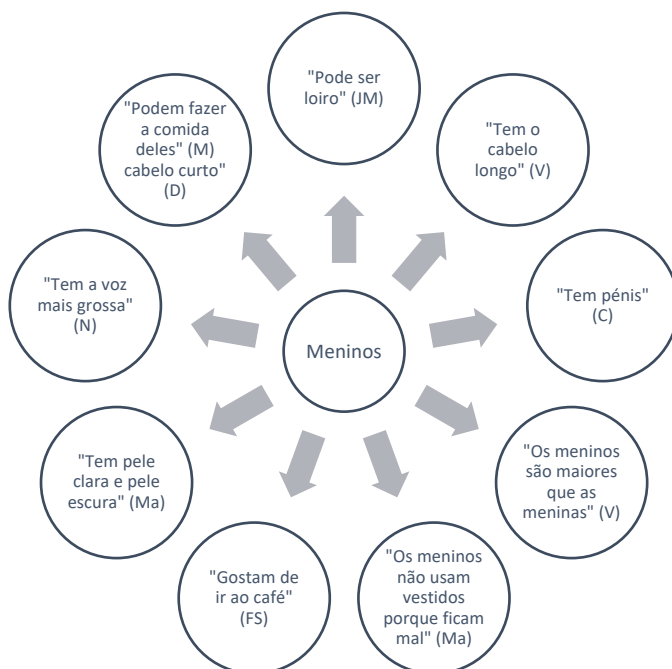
Meninos

"Pode ser loiro" (JM)

"Tem o cabelo longo" (V)

"Tem pénis" (C)

"Os meninos são maiores que as meninas" (V)

"Os meninos não usam vestidos porque ficam mal" (Ma)

"Gostam de ir ao café" (FS)

"Tem pele clara e pele escura" (Ma)

"Tem a voz mais grossa" (N)

"Podem fazer a comida deles" (M) cabelo curto" (D)